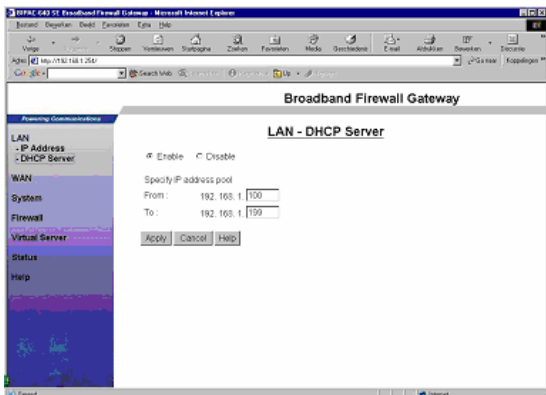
BIPAC 640 SE Broadband Firewall Gateway - Microsoft Internet Explorer

Bestand Bewerken Beeld Favorieten Extra Help

Vorige Stoppen Vernieuwen Startpagina Zoeken Favorieten Media Geschiedenis E-mail Afdrukken Bewerken Discussie

Adres http://192.168.1.254/ Ga naar Koppelingen

Google Search Web

Broadband Firewall Gateway

Powering Communications

LAN
- IP Address
- DHCP Server

WAN

System

Firewall

Virtual Server

Status

Help

LAN - DHCP Server

Enable Disable

Specify IP address pool

From : 192. 168. 1. 100

To : 192. 168. 1. 199

Apply Cancel Help

Gereed Internet